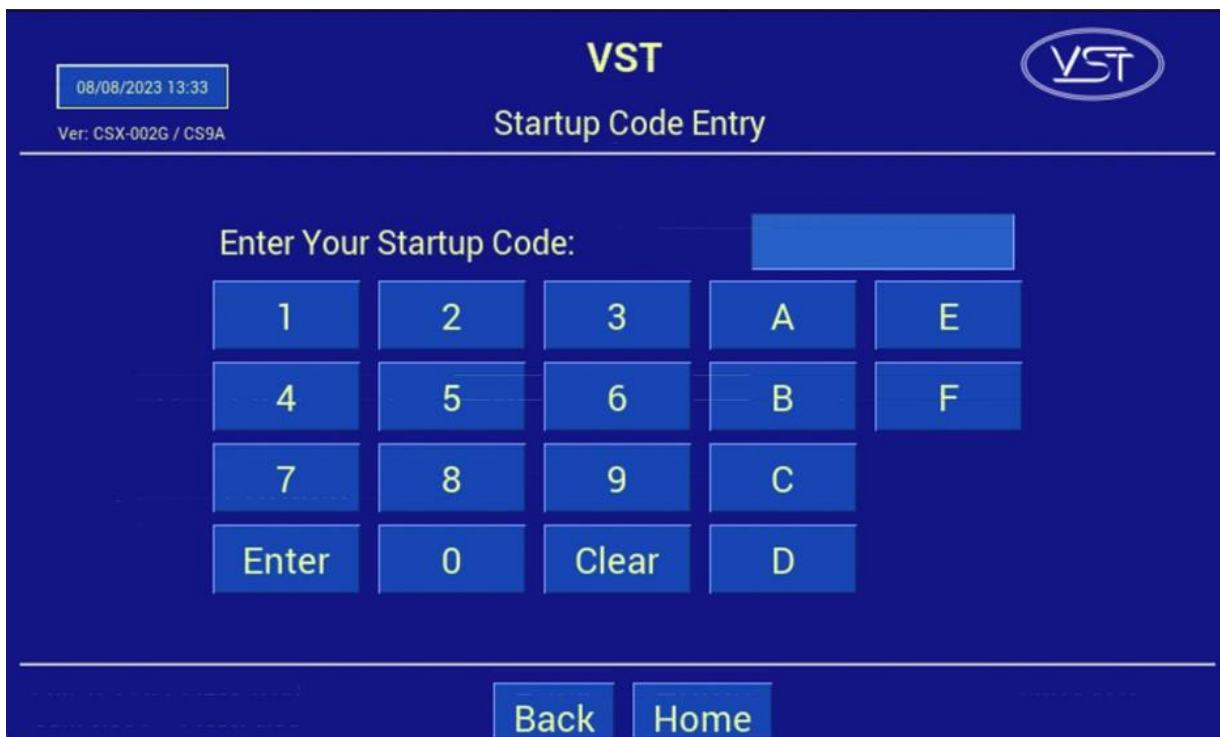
08/08/2023 13:33

Ver: CSX-002G / CS9A

VST

Startup Code Entry

VST

Enter Your Startup Code:

| 1 | 2 | 3 | A | E |
|---|---|---|---|---|
| 4 | 5 | 6 | B | F |
| 7 | 8 | 9 | C | |
| Enter | 0 | Clear | D | |

Back Home